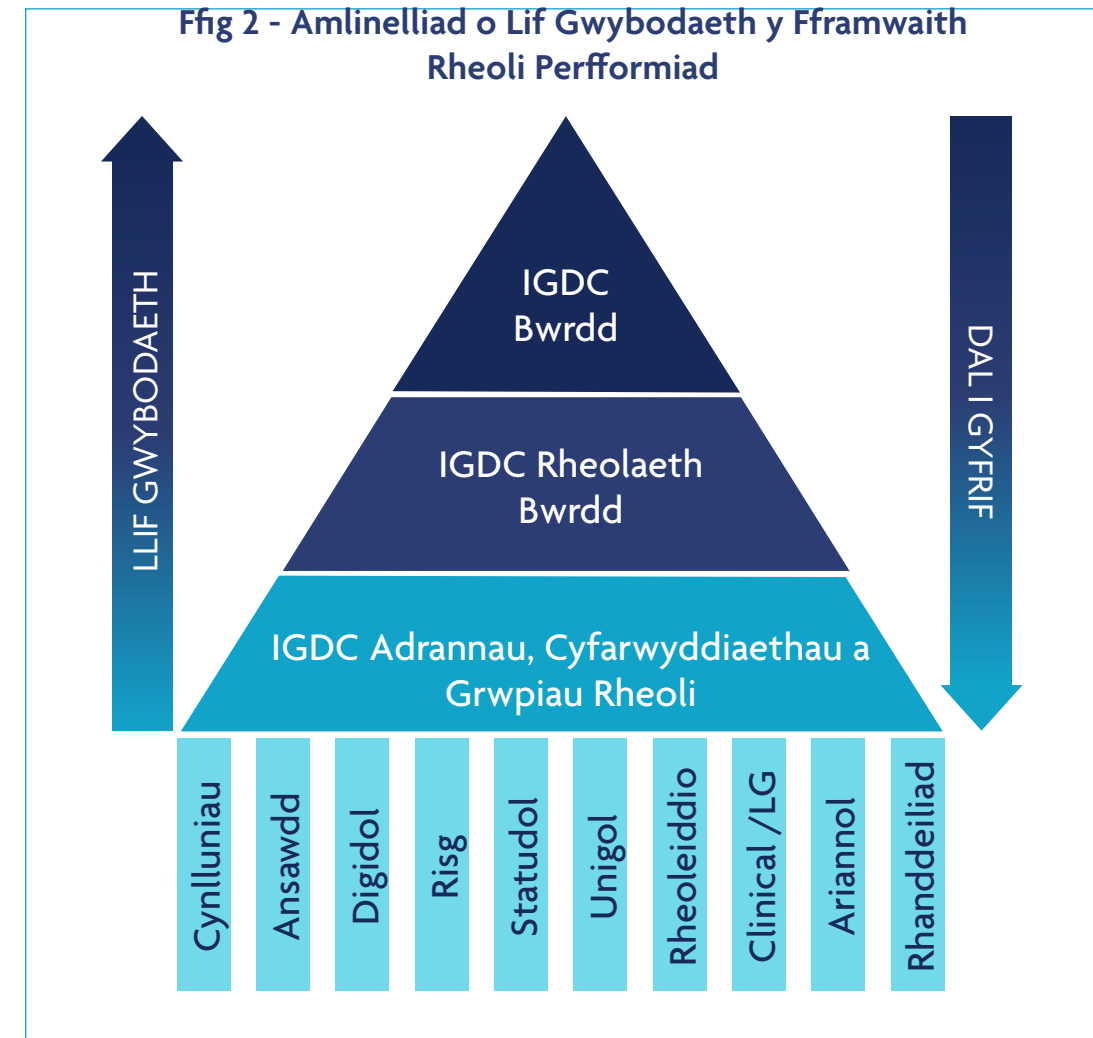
Ffig 2 - Amlinelliad o Lif Gwybodaeth y Fframwaith Rheoli Perfformiad

LLIF GWYBODAETH

IGDC
Bwrdd

IGDC Rheolaeth
Bwrdd

IGDC Adrannau, Cyfarwyddiaethau a
Grwpiau Rheoli

DAL I GYFRIF

Cynlluniau

Ansawdd

Digidol

Risg

Statudol

Unigol

Rheoleiddio

Clinical /LG

Ariannol

Rhanddeiliad